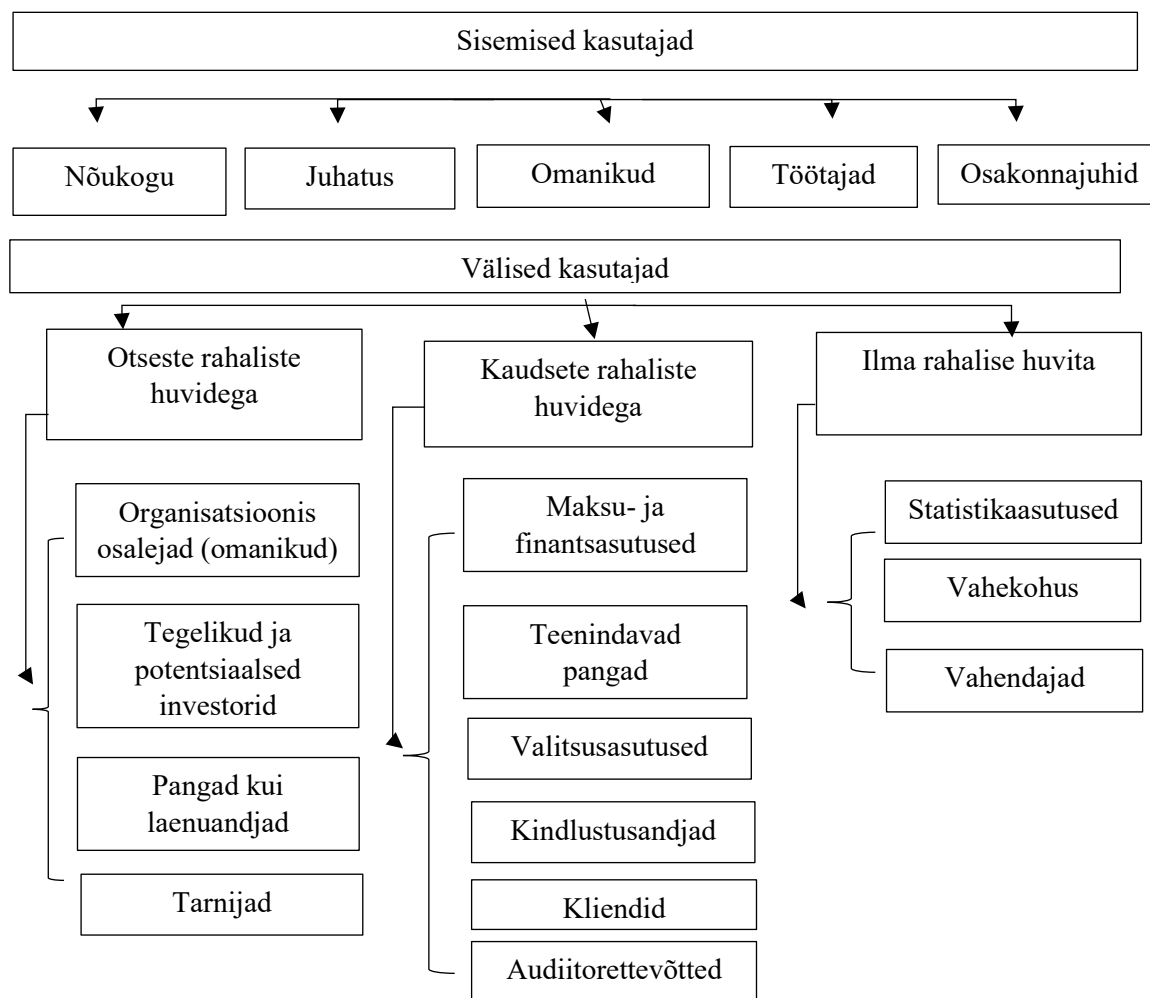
Sisemised kasutajad

Nõukogu

Juhatus

Omanikud

Töötajad

Osakonnajuhid

Välised kasutajad

Otseste rahaliste huvidega

Kaudsete rahaliste huvidega

Ilma rahalise huvita

Organisatsioonis osalejad (omanikud)

Tegelikud ja potentsiaalsed investorid

Pangad kui laenuandjad

Tarnijad

Maksu- ja finantsasutused

Teenindavad pangad

Valitsusasutused

Kindlustusandjad

Kliendid

Audiitorettevõtted

Statistikaasutused

Vahekohus

Vahendajad